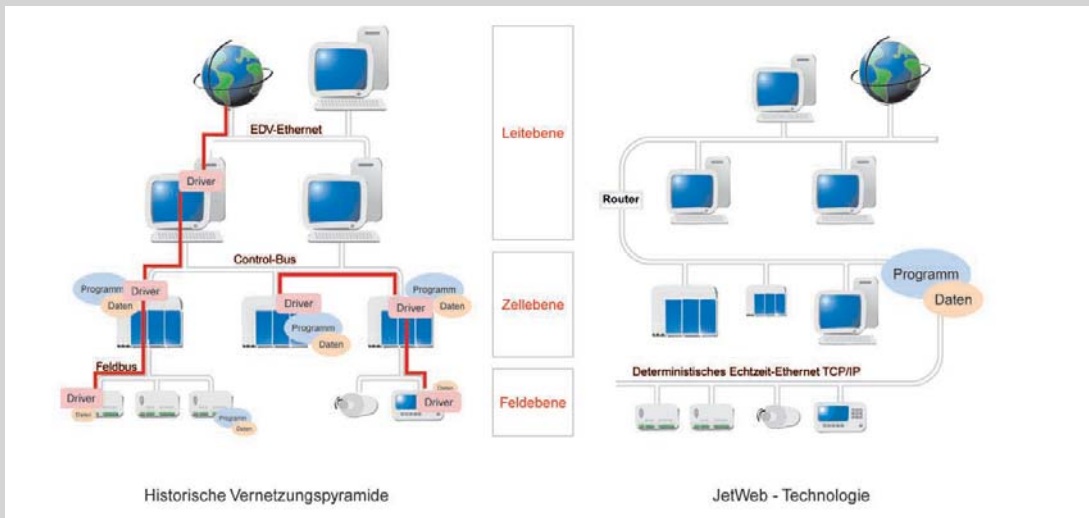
EDV-Ethernet

Driver

Control-Bus

Programm
Daten
Driver

Driver
Programm
Daten

Programm
Daten
Driver

Feldbus

Driver
Daten

Programm
Daten

Daten
Driver

Leitebene

Zellebene

Feldebene

Router

Programm
Daten

Deterministisches Echtzeit-Ethernet TCP/IP

Historische Vernetzungspyramide

JetWeb - Technologie